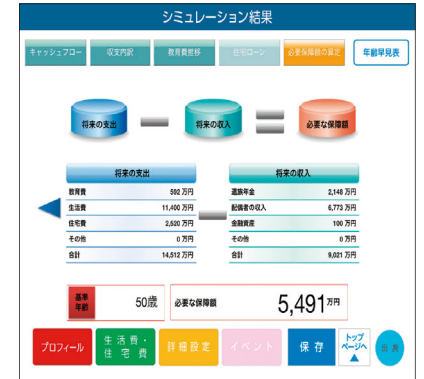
シミュレーション結果

キャッシュフロー　収支内訳　教育費推移　住宅ローン　必要保障額の算定　年齢早見表

将来の支出　将来の収入　必要な保障額

| 将来の支出 | |
|---|---|
| 教育費 | 592 万円 |
| 生活費 | 11,400 万円 |
| 住宅費 | 2,520 万円 |
| その他 | 0 万円 |
| 合計 | 14,512 万円 |

| 将来の収入 | |
|---|---|
| 遺族年金 | 2,148 万円 |
| 配偶者の収入 | 6,773 万円 |
| 金融資産 | 100 万円 |
| その他 | 0 万円 |
| 合計 | 9,021 万円 |

基準年齢　50歳　必要な保障額　5,491 万円

プロフィール　生活費・住宅費　詳細設定　イベント　保存　トップページへ　出表